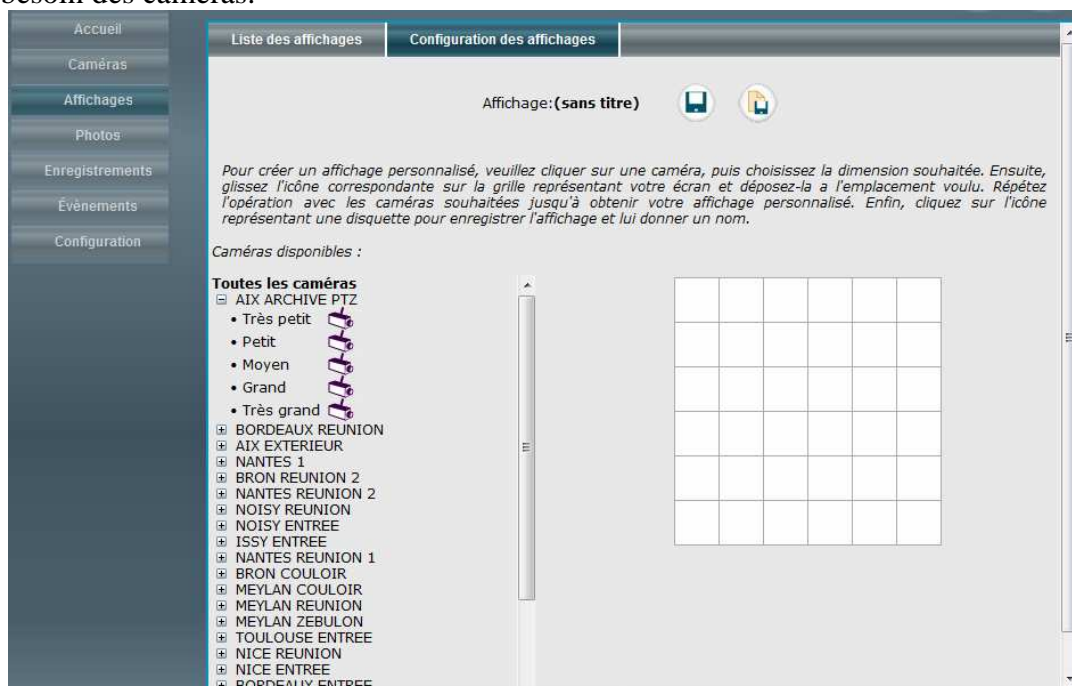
besoin des caméras.

Accueil
Caméras
Affichages
Photos
Enregistrements
Évènements
Configuration

Liste des affichages | Configuration des affichages

Affichage: (sans titre)

Pour créer un affichage personnalisé, veuillez cliquer sur une caméra, puis choisissez la dimension souhaitée. Ensuite, glissez l'icône correspondante sur la grille représentant votre écran et déposez-la a l'emplacement voulu. Répétez l'opération avec les caméras souhaitées jusqu'à obtenir votre affichage personnalisé. Enfin, cliquez sur l'icône représentant une disquette pour enregistrer l'affichage et lui donner un nom.

Caméras disponibles :

Toutes les caméras
⊟ AIX ARCHIVE PTZ
• Très petit
• Petit
• Moyen
• Grand
• Très grand
⊞ BORDEAUX REUNION
⊞ AIX EXTERIEUR
⊞ NANTES 1
⊞ BRON REUNION 2
⊞ NANTES REUNION 2
⊞ NOISY REUNION
⊞ NOISY ENTREE
⊞ ISSY ENTREE
⊞ NANTES REUNION 1
⊞ BRON COULOIR
⊞ MEYLAN COULOIR
⊞ MEYLAN REUNION
⊞ MEYLAN ZEBULON
⊞ TOULOUSE ENTREE
⊞ NICE REUNION
⊞ NICE ENTREE
⊞ BORDEAUX ENTREE